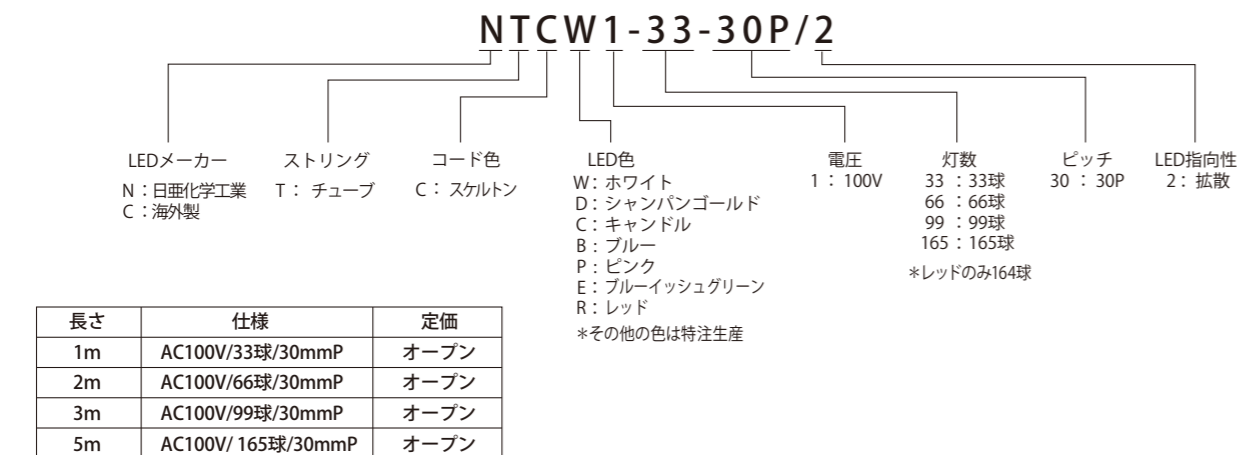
NTCW1-33-30P/2

LEDメーカー
N：日亜化学工業
C：海外製

ストリング
T： チューブ

コード色
C： スケルトン

LED色
W：ホワイト
D：シャンパンゴールド
C：キャンドル
B：ブルー
P：ピンク
E：ブルーイッシュグリーン
R：レッド
＊その他の色は特注生産

電圧
1 ： 100V

灯数
33 ：33球
66 ：66球
99 ：99球
165：165球
＊レッドのみ164球

ピッチ
30 ： 30P

LED指向性
2： 拡散

| 長さ | 仕様 | 定価 |
|---|---|---|
| 1m | AC100V/33球/30mmP | オープン |
| 2m | AC100V/66球/30mmP | オープン |
| 3m | AC100V/99球/30mmP | オープン |
| 5m | AC100V/ 165球/30mmP | オープン |